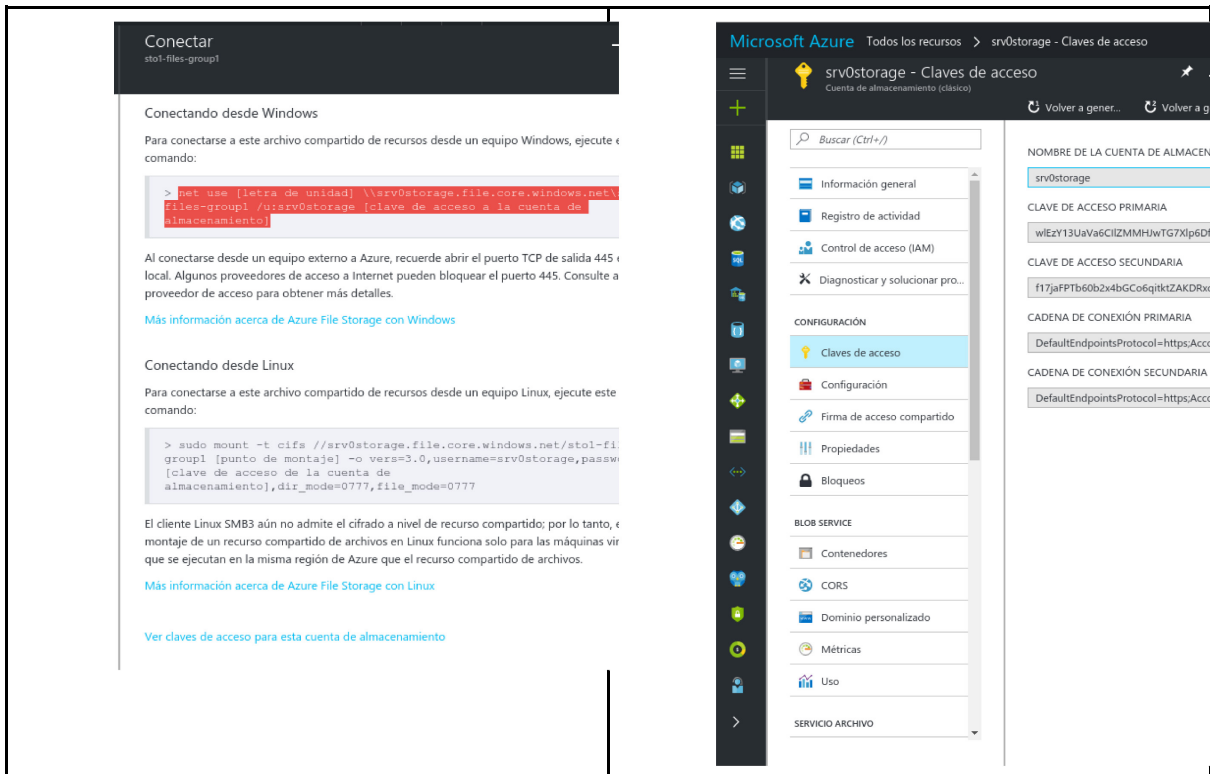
Conectar
sto1-files-group1

Conectando desde Windows

Para conectarse a este archivo compartido de recursos desde un equipo Windows, ejecute e comando:

> net use [letra de unidad] \\srv0storage.file.core.windows.net\ files-group1 /u:srv0storage [clave de acceso a la cuenta de almacenamiento]

Al conectarse desde un equipo externo a Azure, recuerde abrir el puerto TCP de salida 445 e local. Algunos proveedores de acceso a Internet pueden bloquear el puerto 445. Consulte a proveedor de acceso para obtener más detalles.

Más información acerca de Azure File Storage con Windows

Conectando desde Linux

Para conectarse a este archivo compartido de recursos desde un equipo Linux, ejecute este comando:

> sudo mount -t cifs //srv0storage.file.core.windows.net/sto1-fi group1 [punto de montaje] -o vers=3.0,username=srv0storage,passw [clave de acceso de la cuenta de almacenamiento],dir_mode=0777,file_mode=0777

El cliente Linux SMB3 aún no admite el cifrado a nivel de recurso compartido; por lo tanto, e montaje de un recurso compartido de archivos en Linux funciona solo para las máquinas vir que se ejecutan en la misma región de Azure que el recurso compartido de archivos.

Más información acerca de Azure File Storage con Linux

Ver claves de acceso para esta cuenta de almacenamiento

Microsoft Azure Todos los recursos > srv0storage - Claves de acceso

srv0storage - Claves de acceso
Cuenta de almacenamiento (clásico)

Volver a gener... Volver a g

Buscar (Ctrl+/)

Información general
Registro de actividad
Control de acceso (IAM)
Diagnosticar y solucionar pro...

CONFIGURACIÓN
Claves de acceso
Configuración
Firma de acceso compartido
Propiedades
Bloqueos

BLOB SERVICE
Contenedores
CORS
Dominio personalizado
Métricas
Uso

SERVICIO ARCHIVO

NOMBRE DE LA CUENTA DE ALMACEN
srv0storage
CLAVE DE ACCESO PRIMARIA
wlEzY13UaVa6CIlZMMHJwTG7Xlp6Df
CLAVE DE ACCESO SECUNDARIA
f17jaFPTb60b2x4bGCo6qitktZAKDRx
CADENA DE CONEXIÓN PRIMARIA
DefaultEndpointsProtocol=https;Acc
CADENA DE CONEXIÓN SECUNDARIA
DefaultEndpointsProtocol=https;Acc